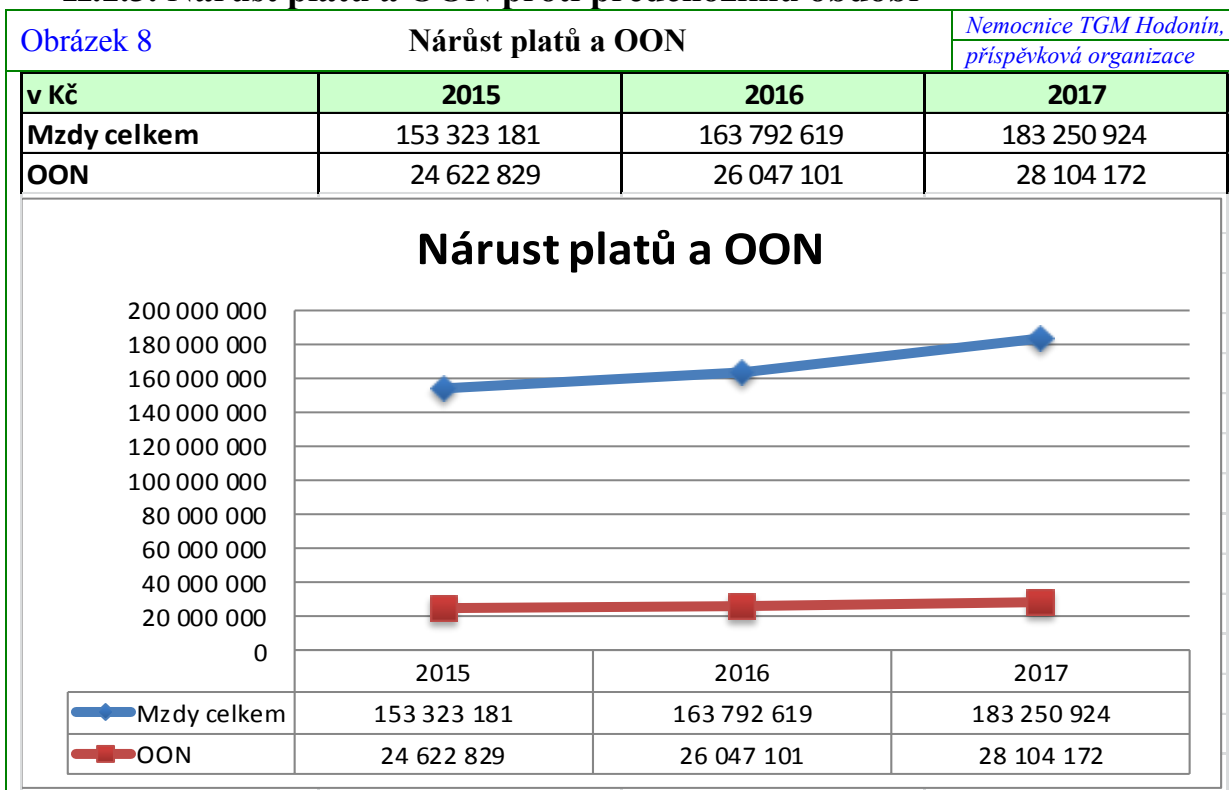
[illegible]

| Obrázek 8 | Nárůst platů a OON | Nemocnice TGM Hodonín, příspěvková organizace |
|---|---|---|

| v Kč | 2015 | 2016 | 2017 |
|---|---|---|---|
| Mzdy celkem | 153 323 181 | 163 792 619 | 183 250 924 |
| OON | 24 622 829 | 26 047 101 | 28 104 172 |

Nárust platů a OON

200 000 000
180 000 000
160 000 000
140 000 000
120 000 000
100 000 000
80 000 000
60 000 000
40 000 000
20 000 000
0

| | 2015 | 2016 | 2017 |
|---|---|---|---|
| Mzdy celkem | 153 323 181 | 163 792 619 | 183 250 924 |
| OON | 24 622 829 | 26 047 101 | 28 104 172 |